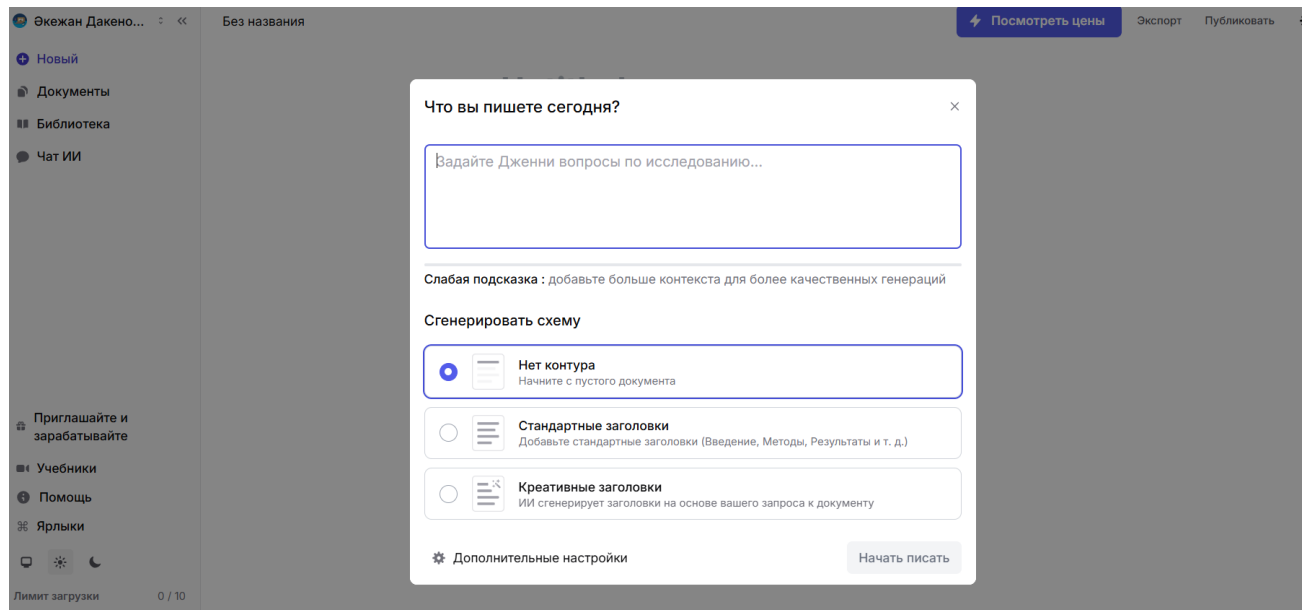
Әкежан Дакено...

Новый
Документы
Библиотека
Чат ИИ

Приглашайте и зарабатывайте
Учебники
Помощь
Ярлыки

Лимит загрузки 0 / 10

Без названия

Посмотреть цены Экспорт Публиковать

Что вы пишете сегодня?

×

Задайте Дженни вопросы по исследованию...

Слабая подсказка : добавьте больше контекста для более качественных генераций

Сгенерировать схему

Нет контура
Начните с пустого документа

Стандартные заголовки
Добавьте стандартные заголовки (Введение, Методы, Результаты и т. д.)

Креативные заголовки
ИИ сгенерирует заголовки на основе вашего запроса к документу

Дополнительные настройки

Начать писать